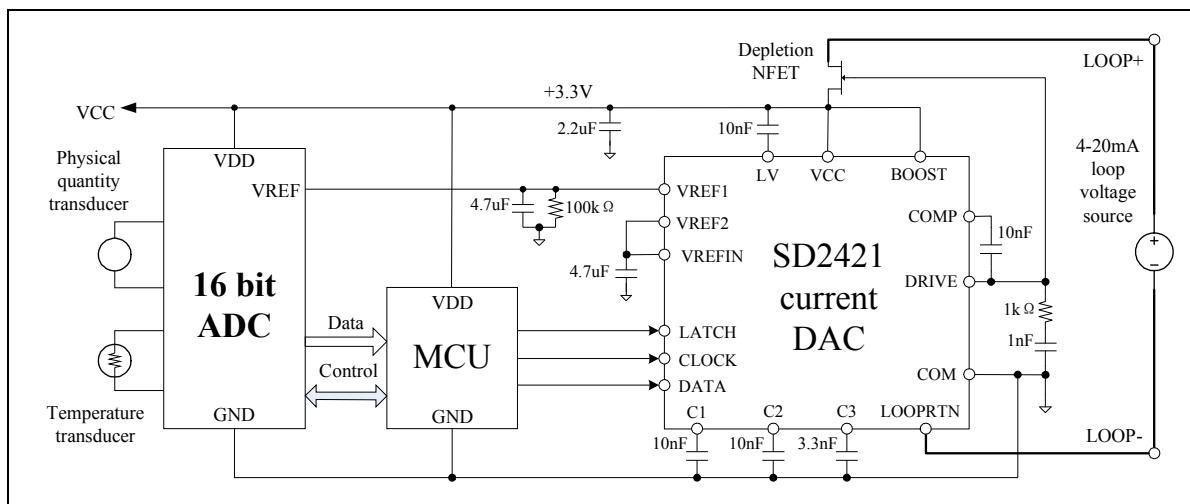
Depletion NFET

LOOP+

VCC

+3.3V

2.2uF

10nF

LV

VCC

BOOST

4-20mA loop voltage source

Physical quantity transducer

VDD

VREF

4.7uF

100k Ω

VREF1

VREF2

VREFIN

4.7uF

COMP

10nF

SD2421 current DAC

DRIVE

16 bit ADC

VDD

MCU

Data

Control

LATCH

CLOCK

DATA

1k Ω

1nF

COM

Temperature transducer

GND

GND

C1

C2

C3

LOOPRTN

10nF

10nF

3.3nF

LOOP-